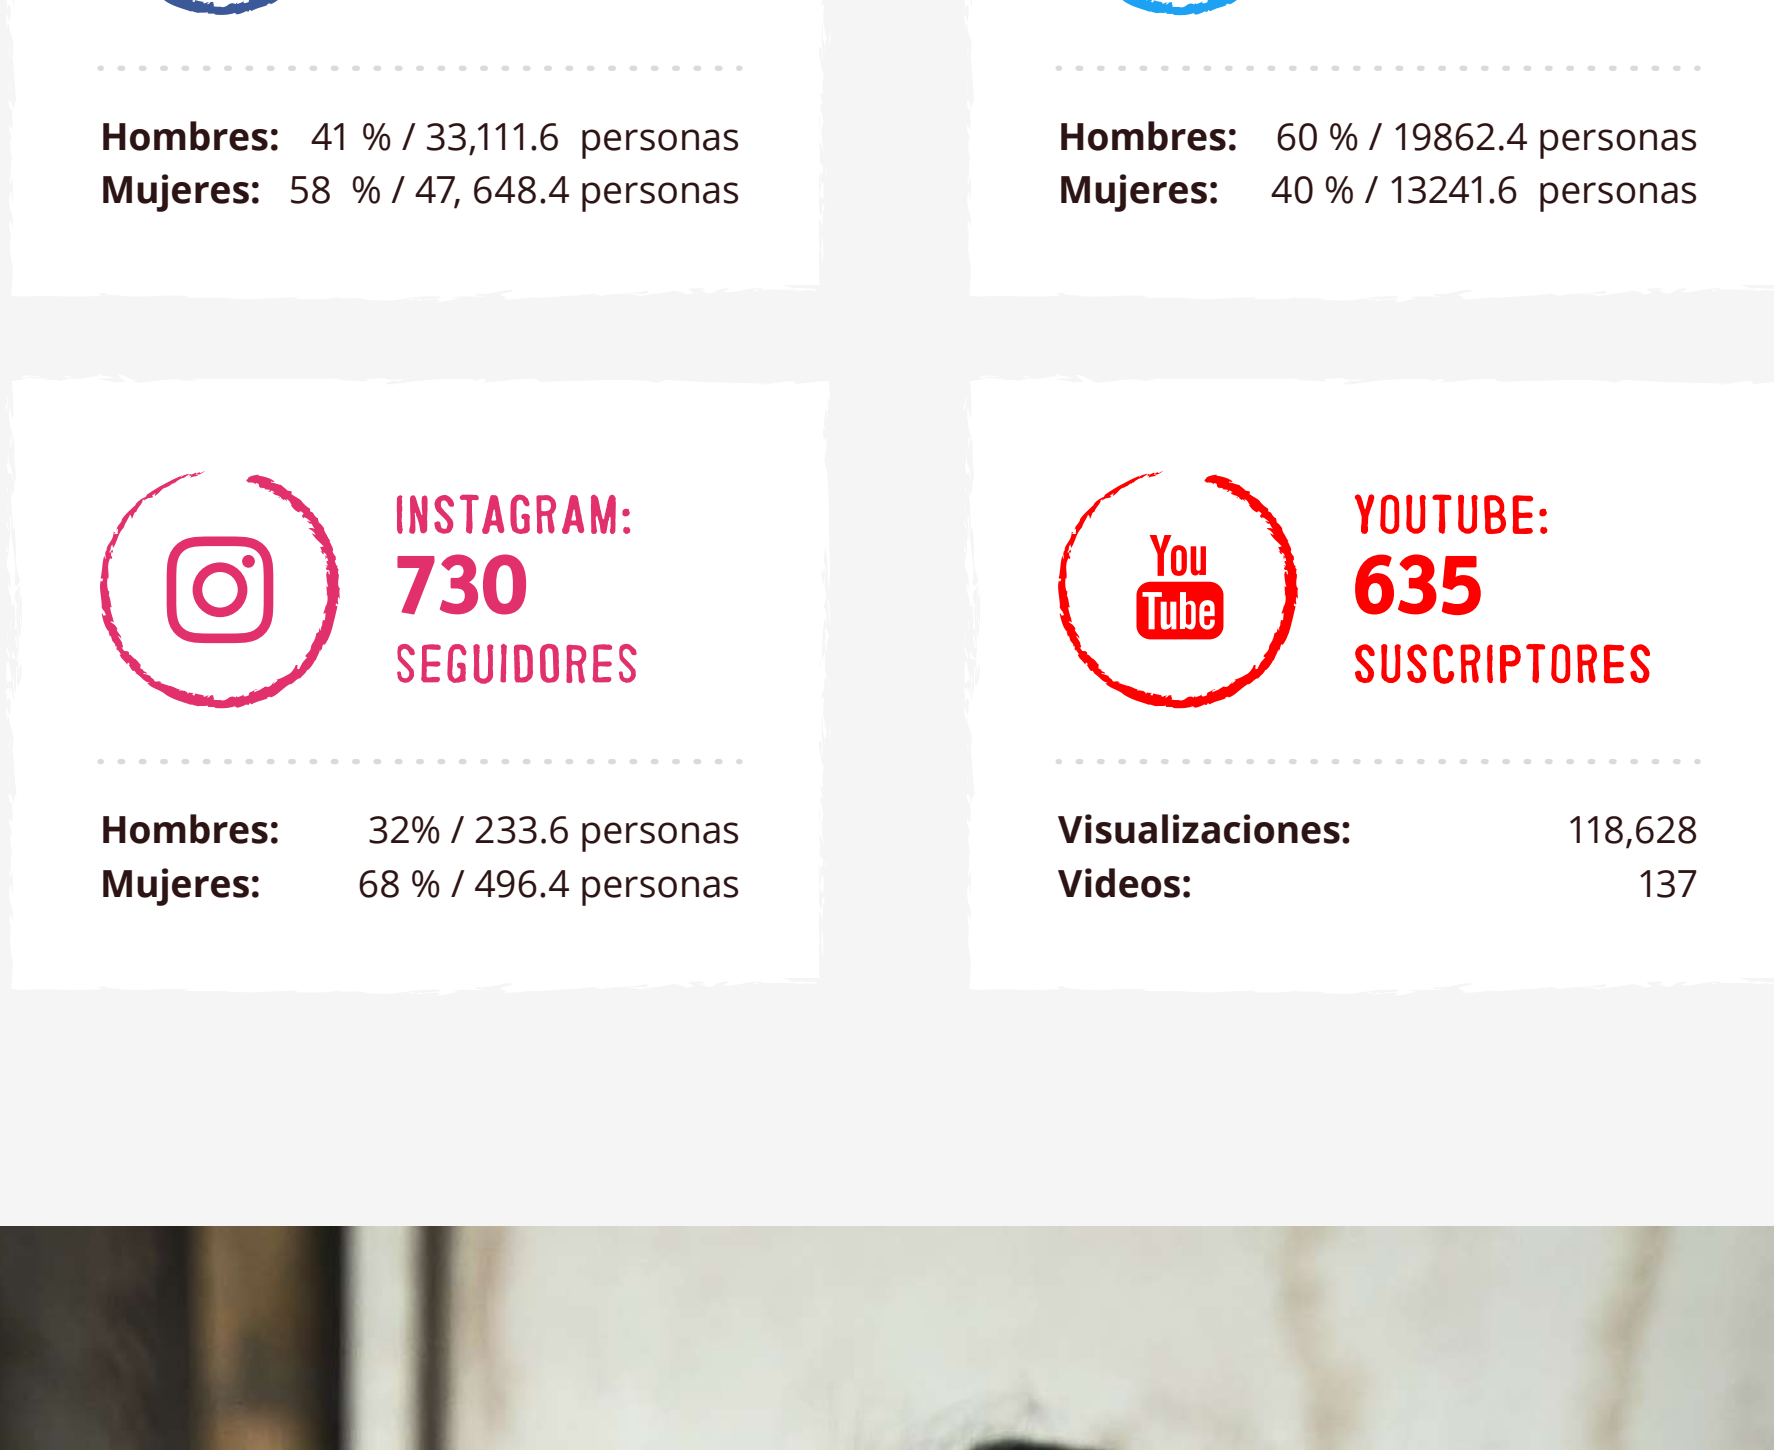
Hombres: 41 % / 33,111.6 personas
Mujeres: 58 % / 47, 648.4 personas

Hombres: 60 % / 19862.4 personas
Mujeres: 40 % / 13241.6 personas

INSTAGRAM:
730
SEGUIDORES

Hombres: 32% / 233.6 personas
Mujeres: 68 % / 496.4 personas

You Tube

YOUTUBE:
635
SUSCRIPTORES

Visualizaciones: 118,628
Videos: 137